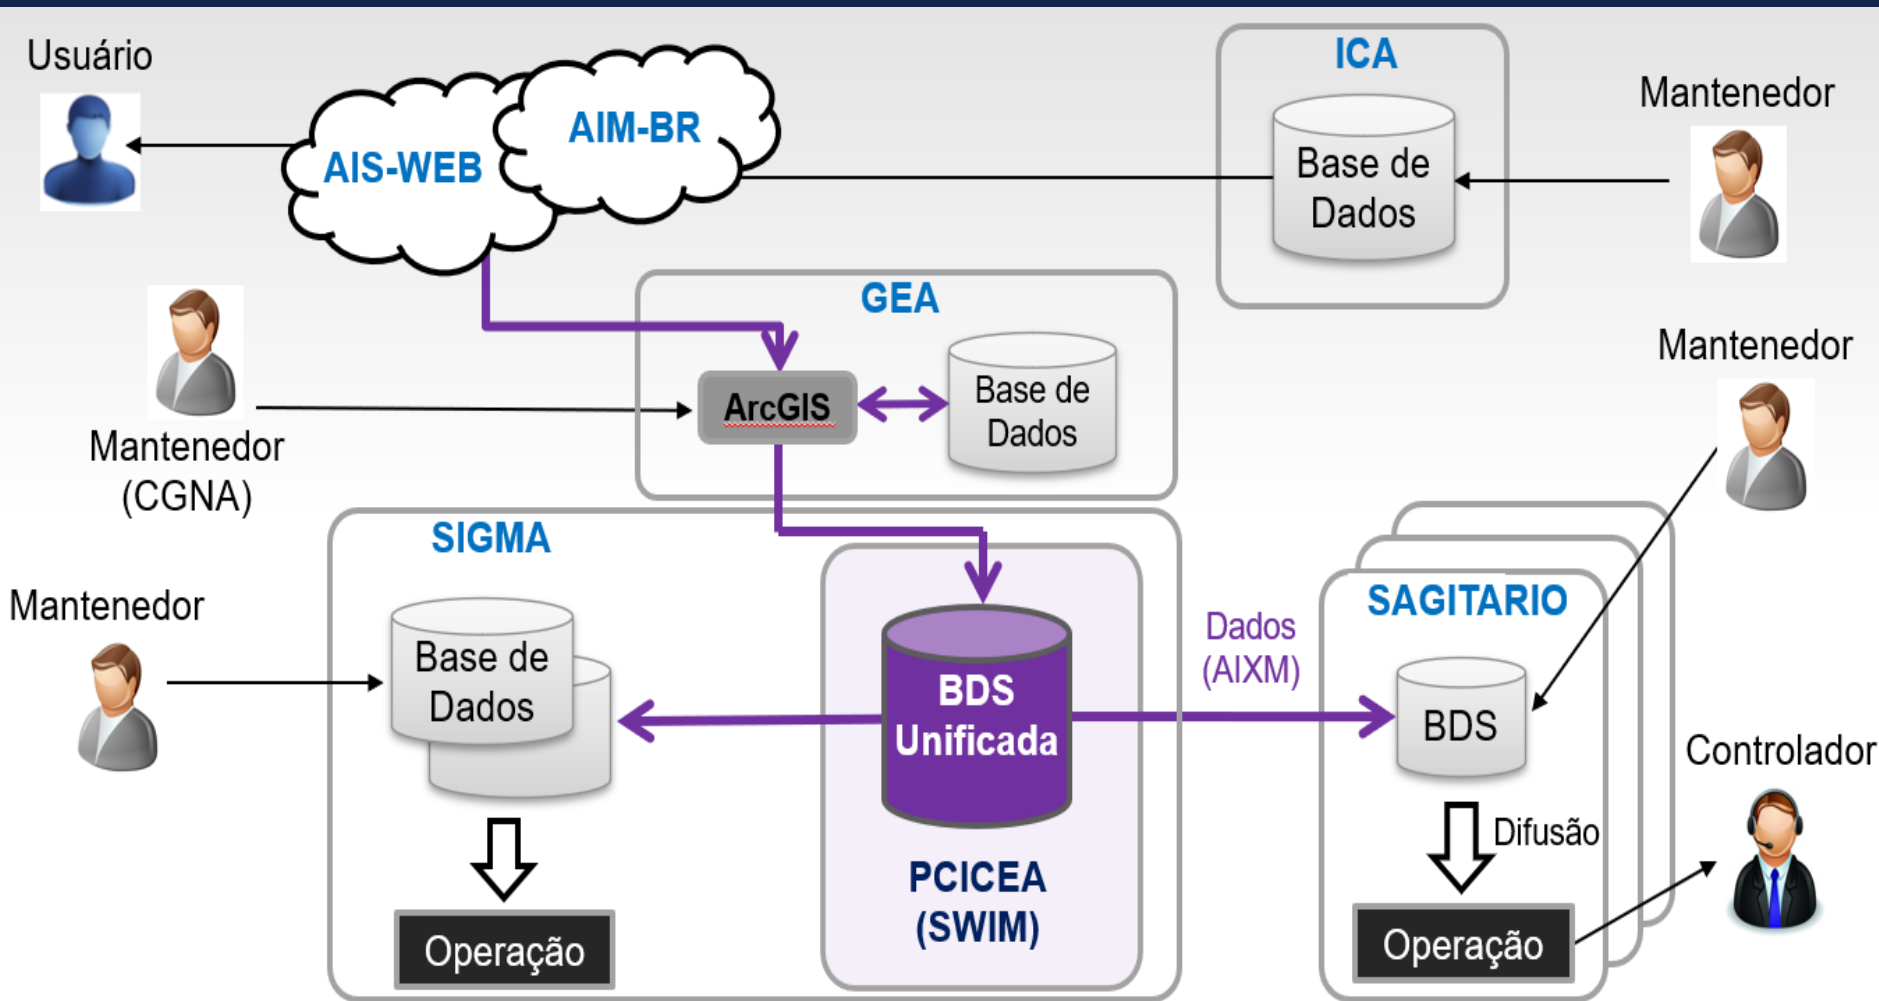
Usuário

AIS-WEB

AIM-BR

ICA

Base de Dados

Mantenedor

GEA

ArcGIS

Base de Dados

Mantenedor (CGNA)

Mantenedor

SIGMA

Base de Dados

BDS Unificada

PCICEA (SWIM)

Operação

Dados (AIXM)

SAGITARIO

BDS

Difusão

Operação

Mantenedor

Controlador